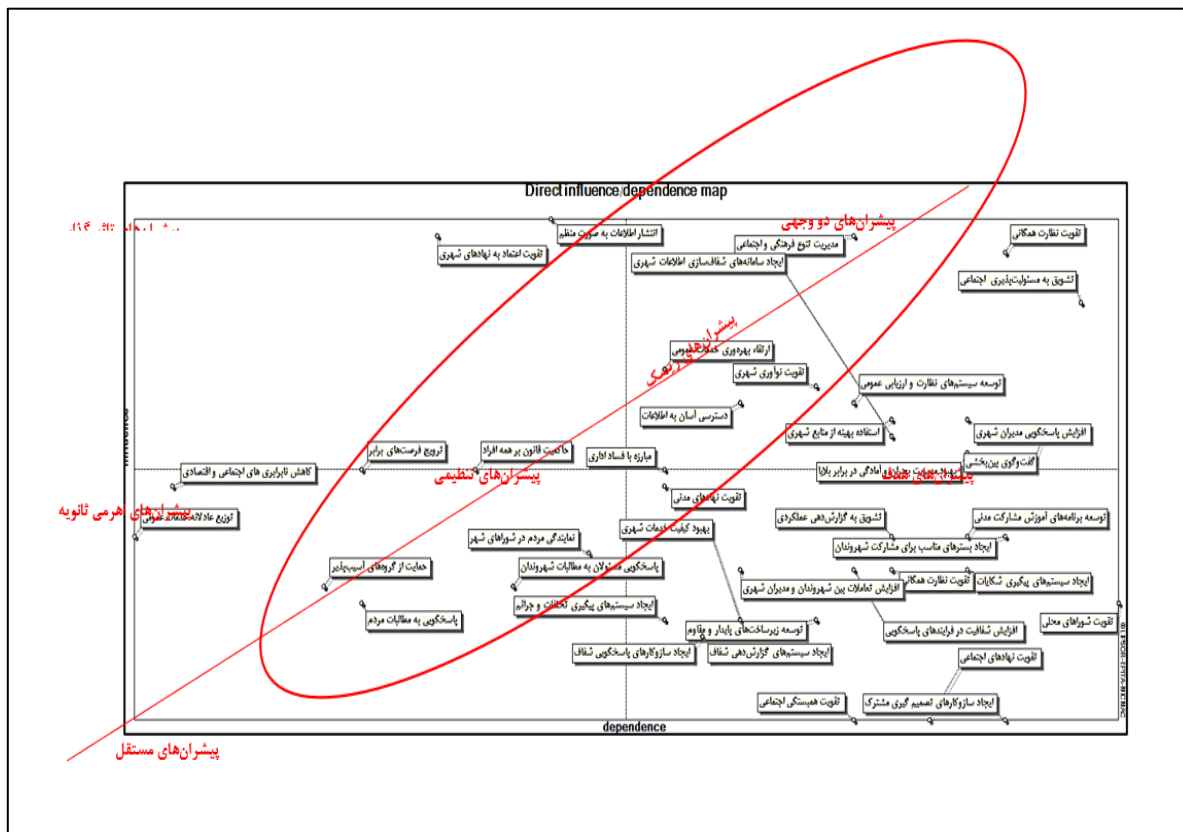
Direct influence/dependence map

پیشران‌های تأثیرگذار

پیشران‌های دو وجهی

تقویت نظارت همگانی
تشویق به مسئولیت‌پذیری اجتماعی
انتشار اطلاعات به صورت منظم
مدیریت تنوع فرهنگی و اجتماعی
ایجاد سامانه‌های شفاف‌سازی اطلاعات شهری
تقویت اعتماد به نهادهای شهری

پیشران‌های ریسک

ارتقاء بهره‌وری خدمات عمومی
تقویت نوآوری شهری
توسعه سیستم‌های نظارت و ارزیابی عمومی
دسترسی آسان به اطلاعات
استفاده بهینه از منابع شهری
افزایش پاسخگویی مدیران شهری
گفت‌وگوی بین‌بخشی
ترویج فرصت‌های برابر
حاکمیت قانون بر همه افراد
مبارزه با فساد اداری
بهبود مدیریت بحران و آمادگی در برابر بلایا
کاهش نابرابری های اجتماعی و اقتصادی

پیشران‌های تنظیمی

پیشران‌های هدف

پیشران‌های اهرمی ثانویه

توزیع عادلانه خدمات عمومی
تقویت نهادهای مدنی
بهبود کیفیت خدمات شهری
تشویق به گزارش‌دهی عملکردی
توسعه برنامه‌های آموزش مشارکت مدنی
نمایندگی مردم در شوراهای شهر
ایجاد بسترهای مناسب برای مشارکت شهروندان
حمایت از گروه‌های آسیب‌پذیر
پاسخگویی مسئولان به مطالبات شهروندان
تقویت نظارت همگانی
ایجاد سیستم‌های پیگیری شکایات
افزایش تعاملات بین شهروندان و مدیران شهری
ایجاد سیستم‌های پیگیری تخلفات و جرائم
پاسخگویی به مطالبات مردم
توسعه زیرساخت‌های پایدار و مقاوم
افزایش شفافیت در فرایندهای پاسخگویی
تقویت شوراهای محلی
ایجاد سازوکارهای پاسخگویی شفاف
ایجاد سیستم‌های گزارش‌دهی شفاف
تقویت نهادهای اجتماعی
تقویت همبستگی اجتماعی
ایجاد سازوکارهای تصمیم گیری مشترک

influence
dependence

پیشران‌های مستقل

© LIPSOR-EPITA-MICMAC